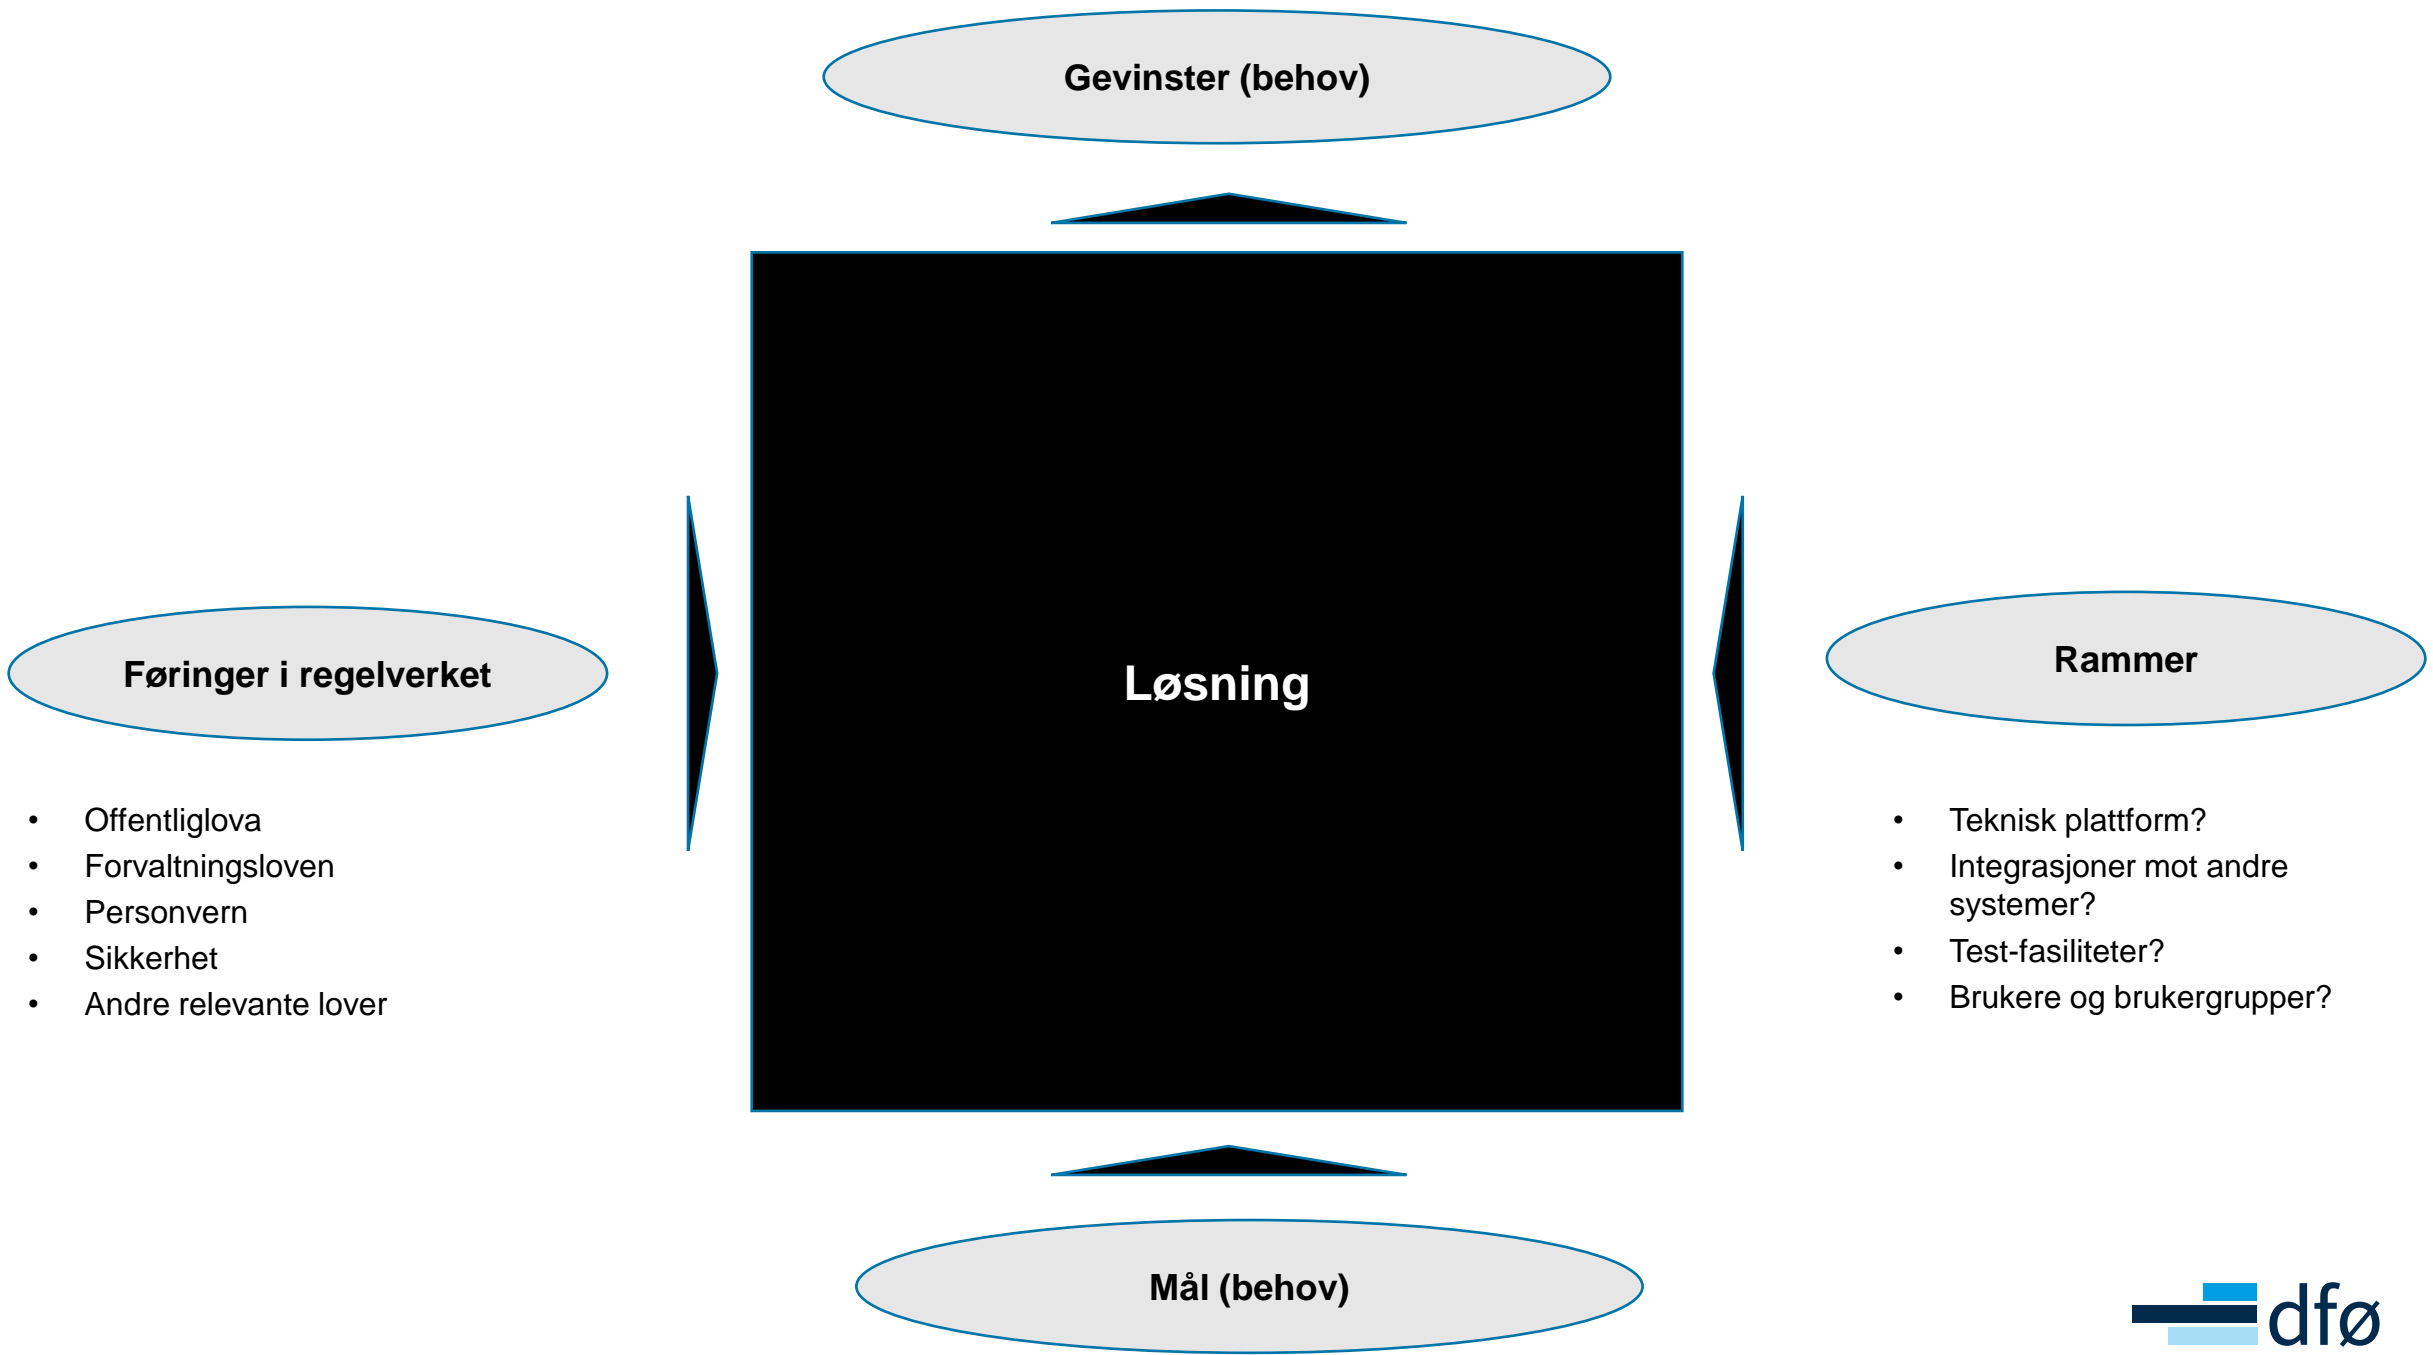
Gevinster (behov)

Føringer i regelverket

- Offentliglova
- Forvaltningsloven
- Personvern
- Sikkerhet
- Andre relevante lover

Løsning

Rammer

- Teknisk plattform?
- Integrasjoner mot andre systemer?
- Test-fasiliteter?
- Brukere og brukergrupper?

Mål (behov)

dfø